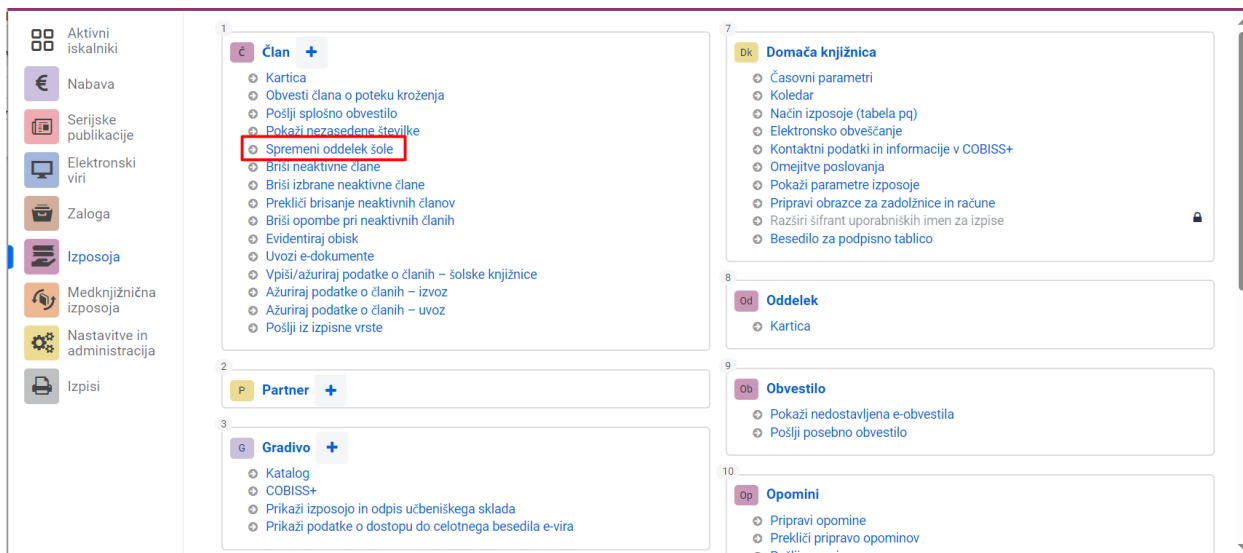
Aktivni iskalniki
Nabava
Serijske publikacije
Elektronski viri
Zaloga
Izposoja
Medknjižnična izposoja
Nastavitve in administracija
Izpisi

1
Č Član +
Kartica
Obvesti člana o poteku kroženja
Pošlji splošno obvestilo
Pokaži nezasedene številke
Spremeni oddelek šole
Briši neaktivne člane
Briši izbrane neaktivne člane
Prekliči brisanje neaktivnih članov
Briši opombe pri neaktivnih članih
Evidentiraj obisk
Uvozi e-dokumente
Vpiši/ažuriraj podatke o članih – šolske knjižnice
Ažuriraj podatke o članih – izvoz
Ažuriraj podatke o članih – uvoz
Pošlji iz izpisne vrste

2
P Partner +

3
G Gradivo +
Katalog
COBISS+
Prikaži izposojo in odpis učbeniškega sklada
Prikaži podatke o dostopu do celotnega besedila e-vira

7
Dk Domača knjižnica
Časovni parametri
Koledar
Način izposoje (tabela pq)
Elektronsko obveščanje
Kontaktni podatki in informacije v COBISS+
Omejitve poslovanja
Pokaži parametre izposoje
Pripravi obrazce za zadolžnice in račune
Razširi šifrant uporabniških imen za izpise
Besedilo za podpisno tablico

8
Od Oddelek
Kartica

9
Ob Obvestilo
Pokaži nedostavljena e-obvestila
Pošlji posebno obvestilo

10
Op Opomini
Pripravi opomine
Prekliči pripravo opominov
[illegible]